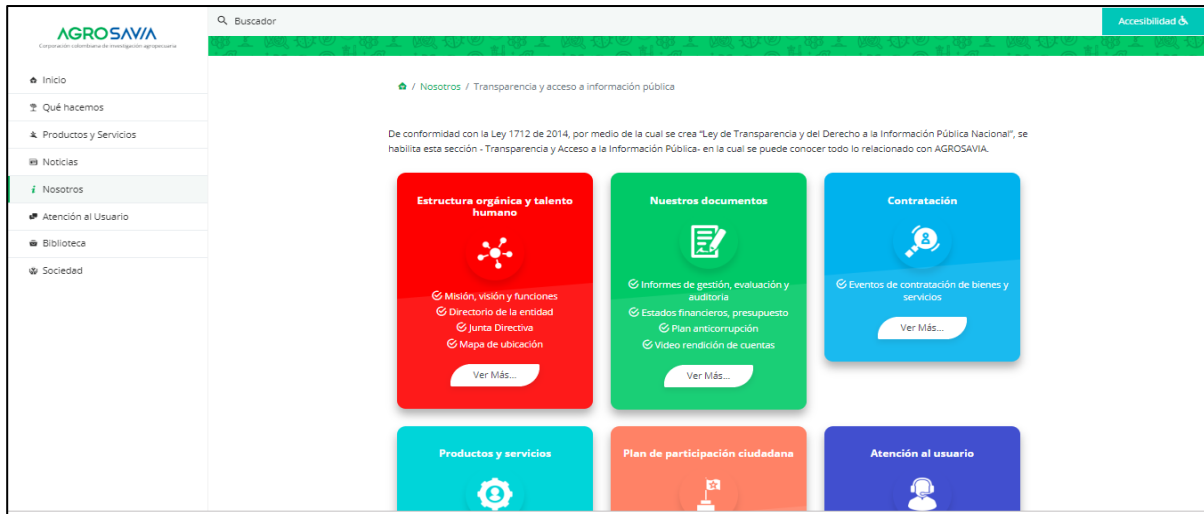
AGROSAVIA
Corporación colombiana de investigación agropecuaria

Buscador

Accesibilidad

Inicio
Qué hacemos
Productos y Servicios
Noticias
Nosotros
Atención al Usuario
Biblioteca
Sociedad

/ Nosotros / Transparencia y acceso a información pública

De conformidad con la Ley 1712 de 2014, por medio de la cual se crea "Ley de Transparencia y del Derecho a la Información Pública Nacional", se habilita esta sección - Transparencia y Acceso a la Información Pública- en la cual se puede conocer todo lo relacionado con AGROSAVIA.

Estructura orgánica y talento humano
Misión, visión y funciones
Directorio de la entidad
Junta Directiva
Mapa de ubicación
Ver Más...

Nuestros documentos
Informes de gestión, evaluación y auditoria
Estados financieros, presupuesto
Plan anticorrupción
Video rendición de cuentas
Ver Más...

Contratación
Eventos de contratación de bienes y servicios
Ver Más...

Productos y servicios

Plan de participación ciudadana

Atención al usuario